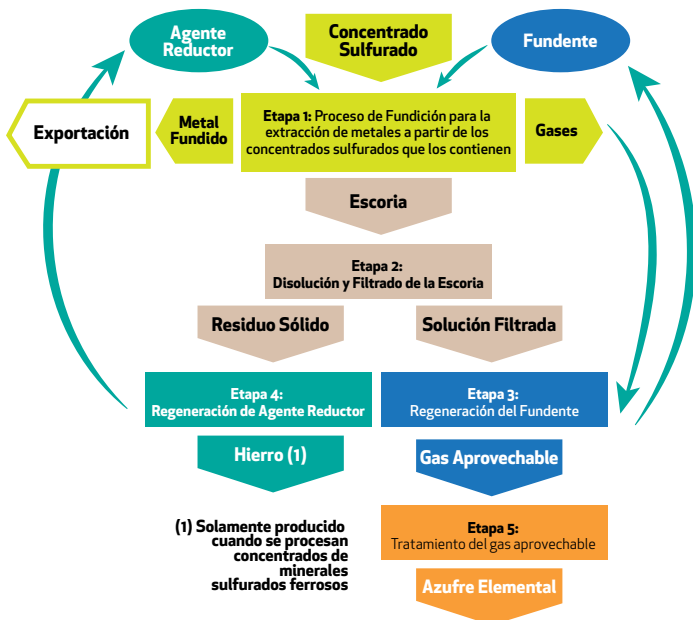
Agente Reductor

Concentrado Sulfurado

Fundente

Exportación

Metal Fundido

Etapa 1: Proceso de Fundición para la extracción de metales a partir de los concentrados sulfurados que los contienen

Gases

Escoria

Etapa 2: Disolución y Filtrado de la Escoria

Residuo Sólido

Solución Filtrada

Etapa 4: Regeneración de Agente Reductor

Etapa 3: Regeneración del Fundente

Hierro (1)

Gas Aprovechable

(1) Solamente producido cuando se procesan concentrados de minerales sulfurados ferrosos

Etapa 5: Tratamiento del gas aprovechable

Azufre Elemental